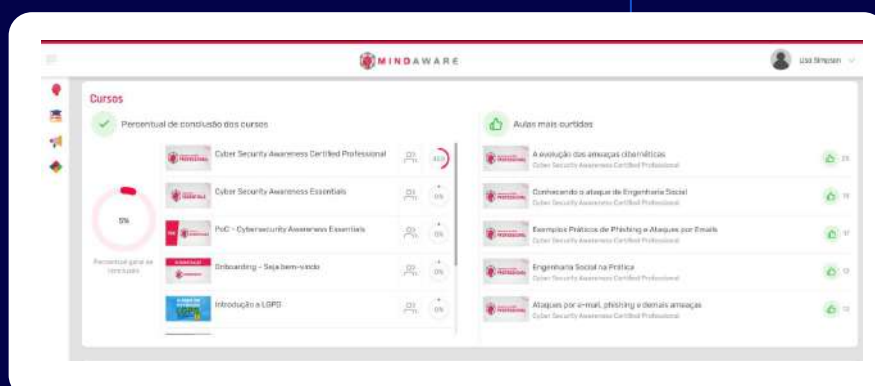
MINDAWARE

Lisa Simpson

Cursos

Percentual de conclusão dos cursos

5%

Percentual geral de conclusão

Cyber Security Awareness Certified Professional

Cyber Security Awareness Essentials

0%

PoC - Cybersecurity Awareness Essentials

0%

Onboarding - Seja bem-vindo

0%

Introdução a LGPD

0%

Aulas mais curtidas

A evolução das ameaças cibernéticas
Cyber Security Awareness Certified Professional

Conhecendo o ataque de Engenharia Social
Cyber Security Awareness Certified Professional

Exemplos Práticos de Phishing e Ataques por Emails
Cyber Security Awareness Certified Professional

Engenharia Social na Prática
Cyber Security Awareness Certified Professional

Ataques por e-mail, phishing e demais ameaças
Cyber Security Awareness Certified Professional